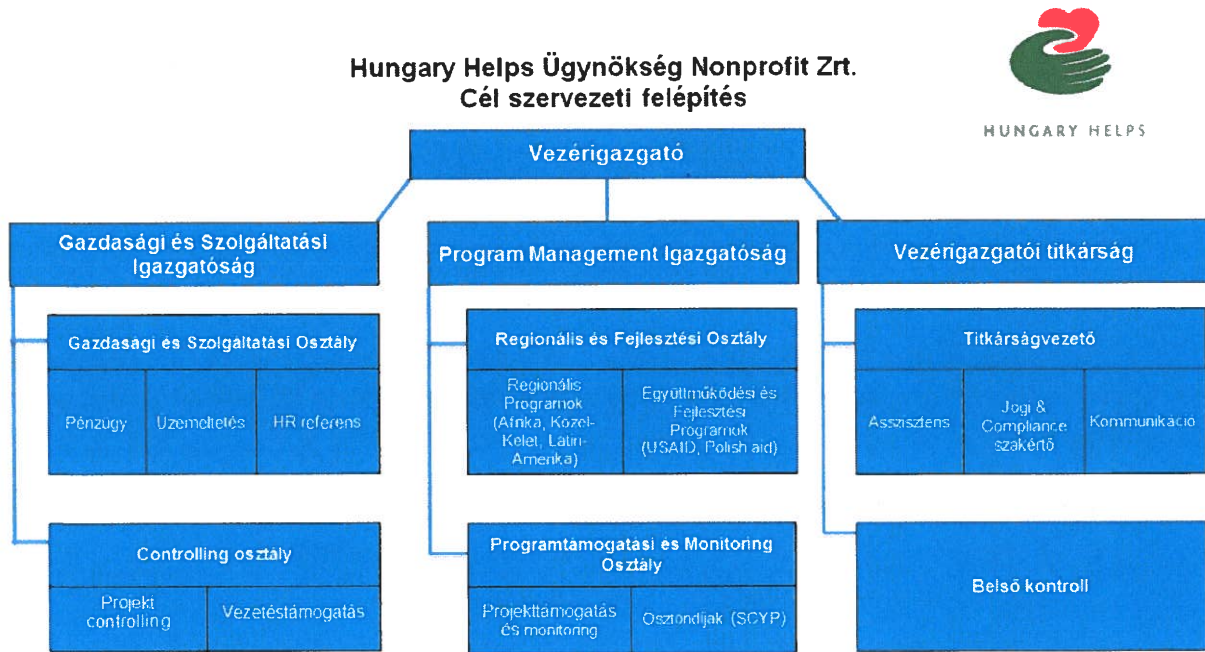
Hungary Helps Ügynökség Nonprofit Zrt.
Cél szervezeti felépítés

HUNGARY HELPS

Vezérigazgató

Gazdasági és Szolgáltatási Igazgatóság

Gazdasági és Szolgáltatási Osztály

Pénzügy

Üzemeltetés

HR referens

Controlling osztály

Projekt controlling

Vezetéstámogatás

Program Management Igazgatóság

Regionális és Fejlesztési Osztály

Regionális Programok (Afrika, Közel-Kelet, Latin-Amerika)

Együttműködési és Fejlesztési Programok (USAID, Polish aid)

Programtámogatási és Monitoring Osztály

Projekttámogatás és monitoring

Ösztöndíjak (SCYP)

Vezérigazgatói titkárság

Titkárságvezető

Asszisztens

Jogi & Compliance szakértő

Kommunikáció

Belső kontroll